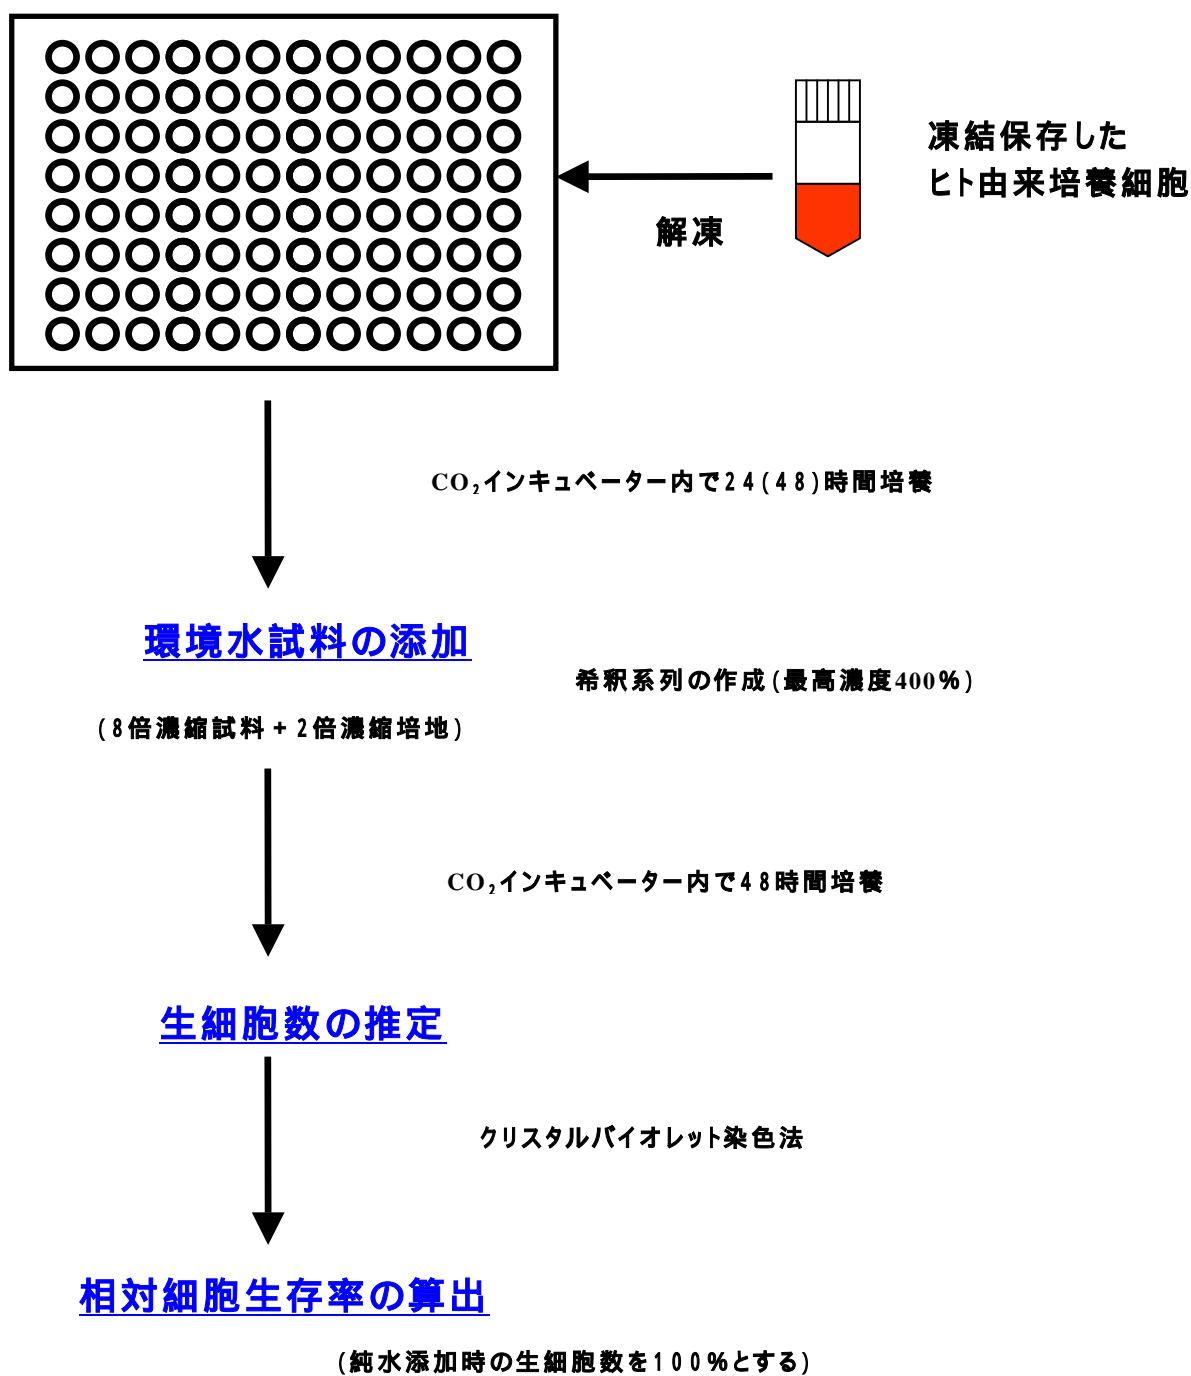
凍結保存した
ヒト由来培養細胞

解凍

$CO_2$インキュベーター内で24(48)時間培養

環境水試料の添加

希釈系列の作成(最高濃度400%)

(8倍濃縮試料+2倍濃縮培地)

$CO_2$インキュベーター内で48時間培養

生細胞数の推定

クリスタルバイオレット染色法

相対細胞生存率の算出

(純水添加時の生細胞数を100%とする)